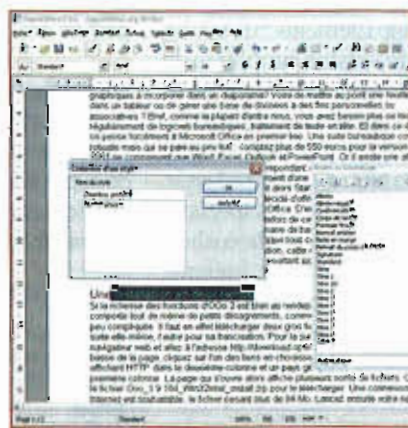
graphiques à incorporer dans un diaporama? Votre de mettre au point une feuille dans un tableur ou de gérer une base de données à des fins personnelles ou associatives? Bref, comme la plupart d'entre nous, vous avez besoin plus ou moins régulièrement de logiciels bureautiques, également de texte en tête. Et dans ce cas, on pense forcément à Microsoft Office en premier lieu. Une suite bureautique robuste mais qui se paie au prix fort : comptez plus de 550 euros pour la version 2007 qui comprend Word, Excel, Outlook et PowerPoint. Or il existe une alternative

Une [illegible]

Si la renommée des fonctions d'OOo 2 est bien au rendez-vous, comporte tout de même ses petits désagréments, comme peu compliquée. Il faut en effet télécharger deux gros fichiers suite elle-même, il suffit pour sa francisation. Pour la suite, naviguez sur le site et allez à l'adresse http://download.openoffice.org basse de la page, cliquez sur l'un des liens en choisissant affichant HTTP dans la deuxième colonne et un pays gé première colonne. La page qui s'ouvre alors affiche plusieurs noms de fichiers. Cliquez sur le lien OOo_2.0_Win32Intel_install.zip pour le télécharger. Une fois sur Internet est souhaitable, le fichier pesant plus de 84 Mo. Lancez ensuite votre navigateur